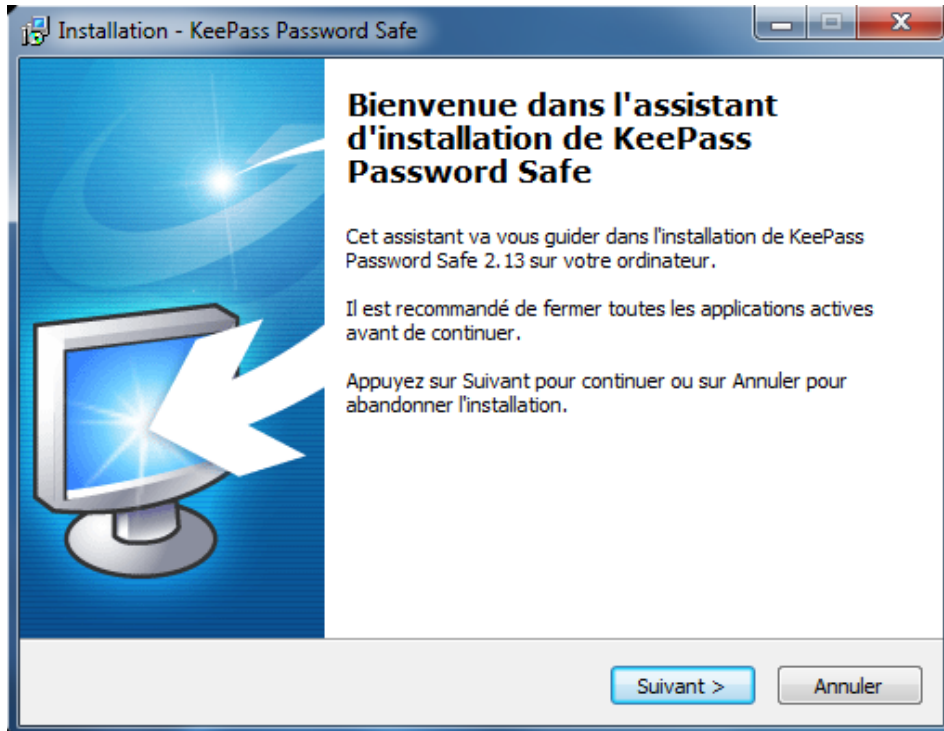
Installation - KeePass Password Safe

Bienvenue dans l'assistant d'installation de KeePass Password Safe

Cet assistant va vous guider dans l'installation de KeePass Password Safe 2.13 sur votre ordinateur.

Il est recommandé de fermer toutes les applications actives avant de continuer.

Appuyez sur Suivant pour continuer ou sur Annuler pour abandonner l'installation.

Suivant >

Annuler